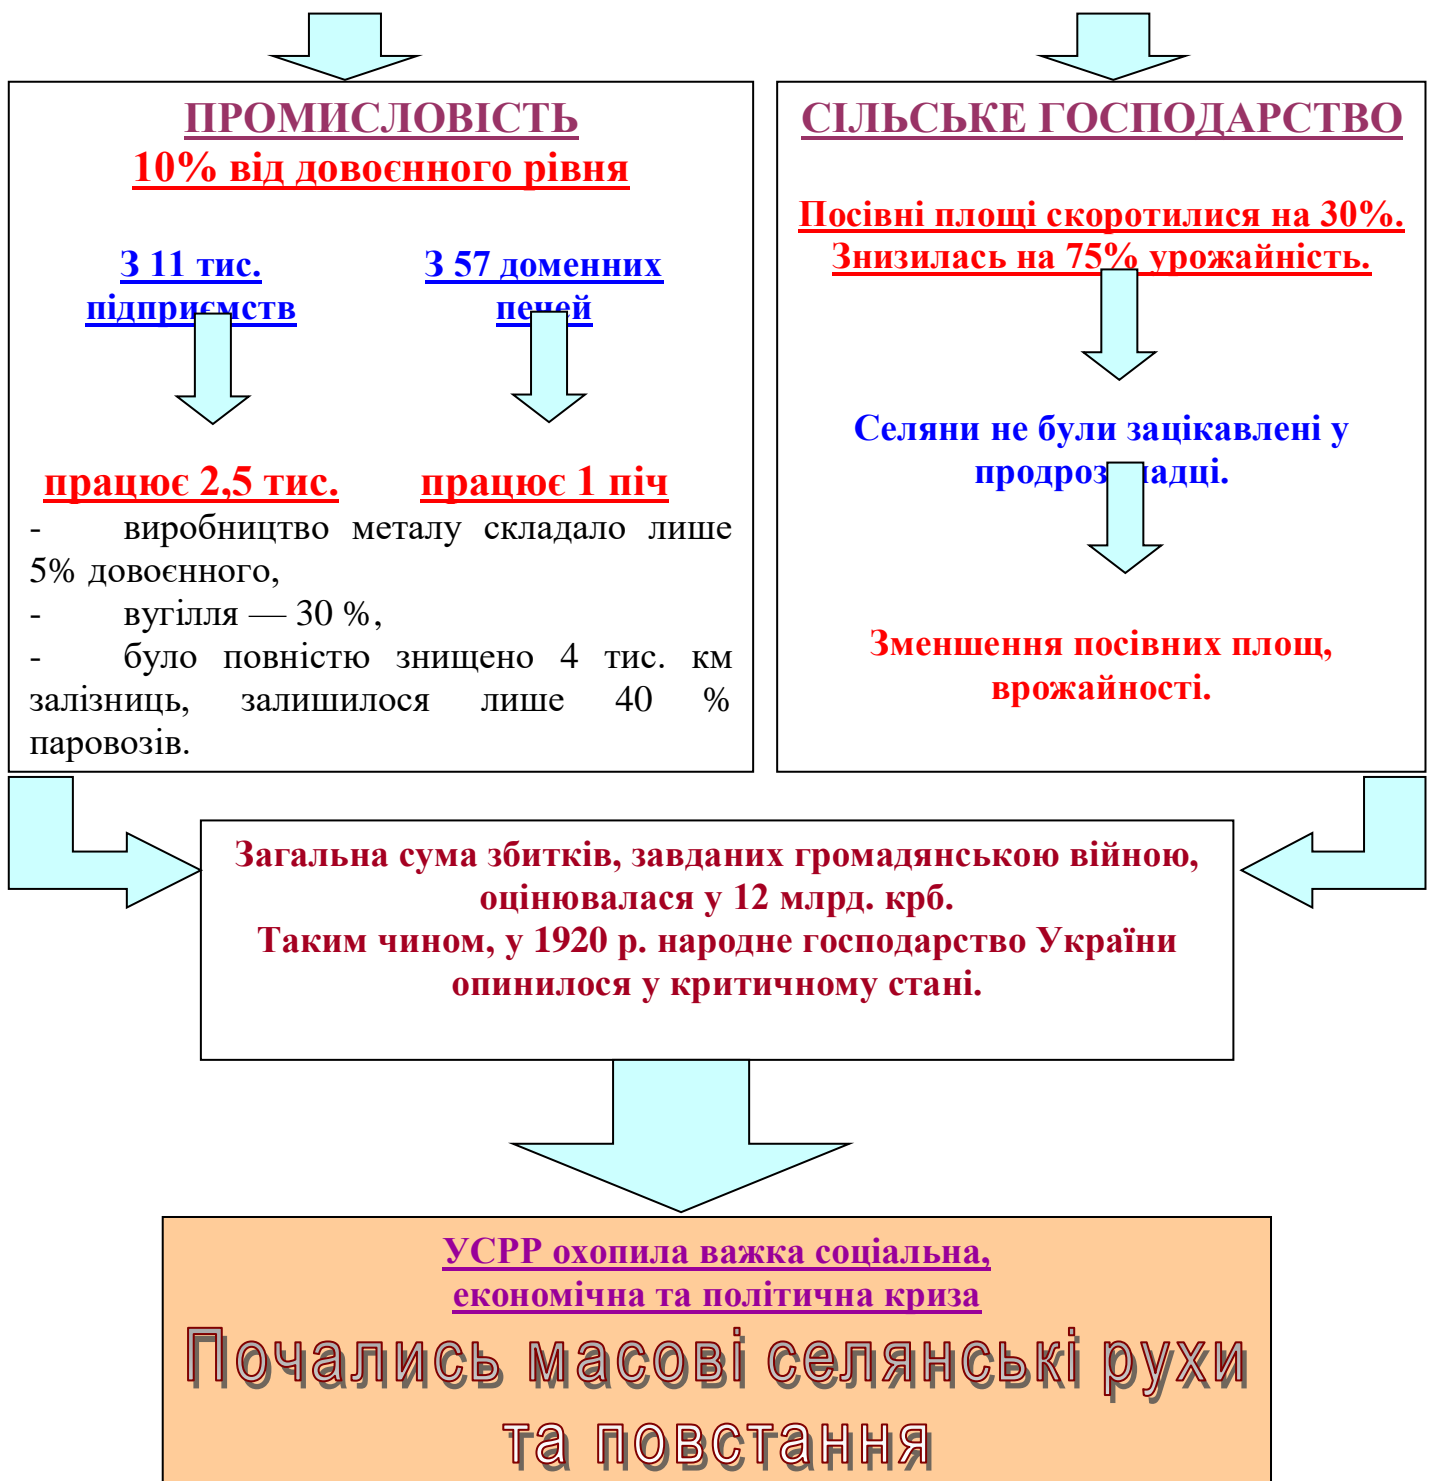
ПРОМИСЛОВІСТЬ
10% від довоєнного рівня

З 11 тис. підприємств

З 57 доменних печей

працює 2,5 тис.

працює 1 піч

- виробництво металу складало лише 5% довоєнного,
- вугілля — 30 %,
- було повністю знищено 4 тис. км залізниць, залишилося лише 40 % паровозів.

СІЛЬСЬКЕ ГОСПОДАРСТВО

Посівні площі скоротилися на 30%. Знизилась на 75% урожайність.

Селяни не були зацікавлені у продрозкладці.

Зменшення посівних площ, врожайності.

Загальна сума збитків, завданих громадянською війною, оцінювалася у 12 млрд. крб.
Таким чином, у 1920 р. народне господарство України опинилося у критичному стані.

УСРР охопила важка соціальна, економічна та політична криза

Почались масові селянські рухи та повстання